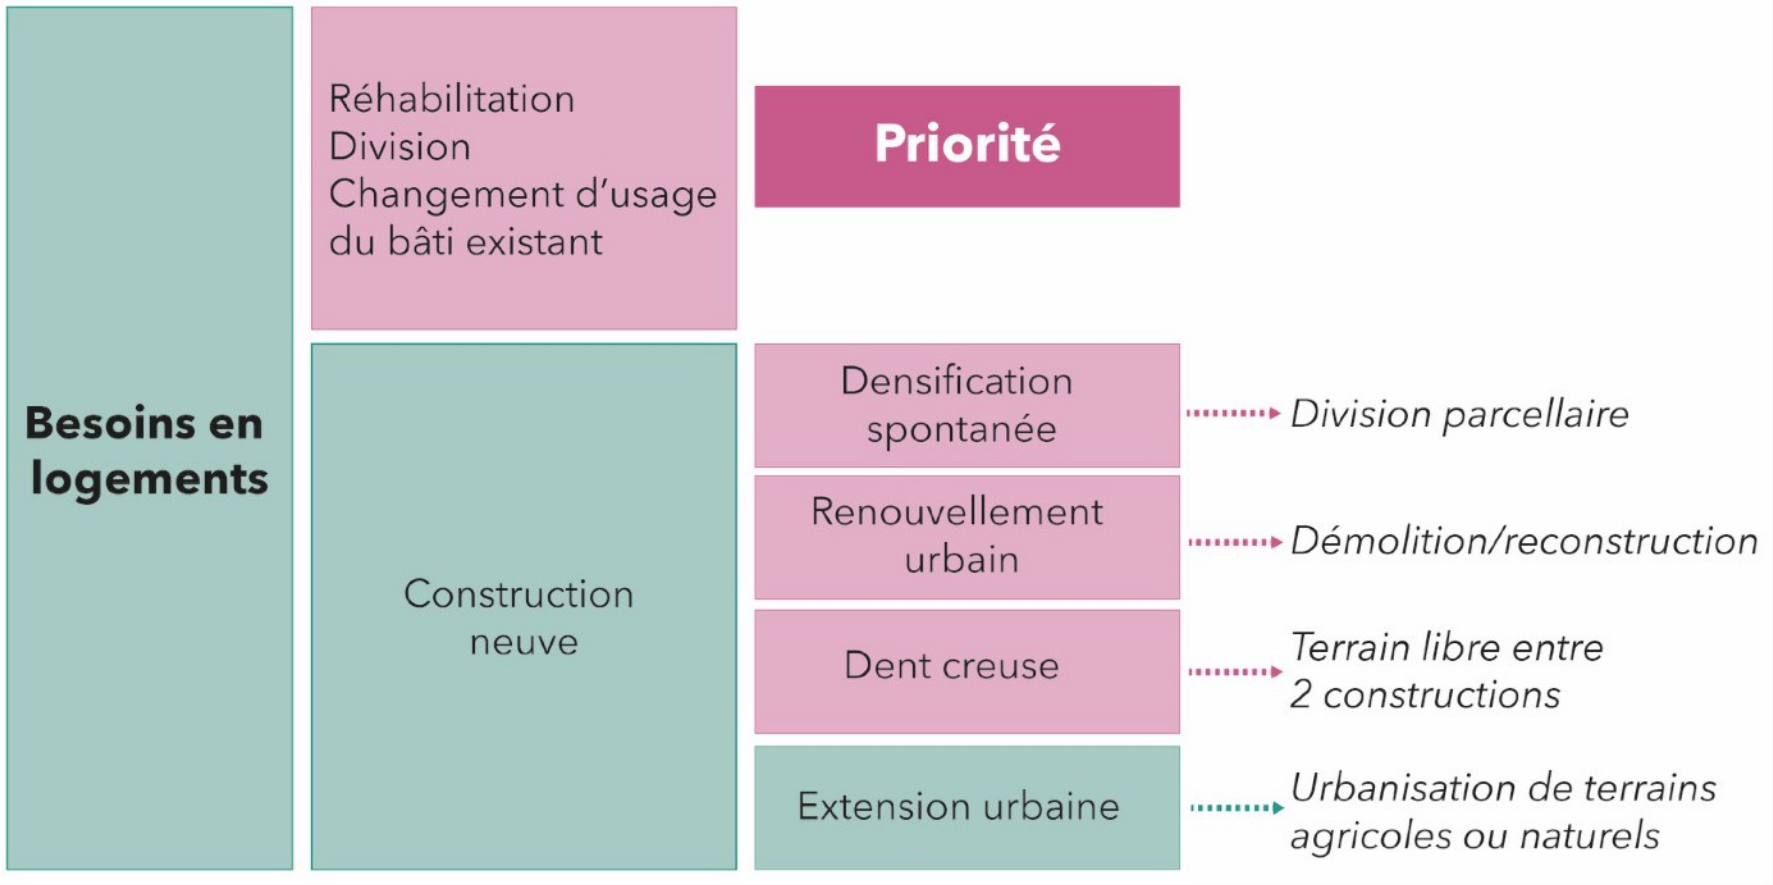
Besoins en logements

Réhabilitation
Division
Changement d'usage du bâti existant

Priorité

Construction neuve

Densification spontanée

Division parcellaire

Renouvellement urbain

Démolition/reconstruction

Dent creuse

Terrain libre entre 2 constructions

Extension urbaine

Urbanisation de terrains agricoles ou naturels